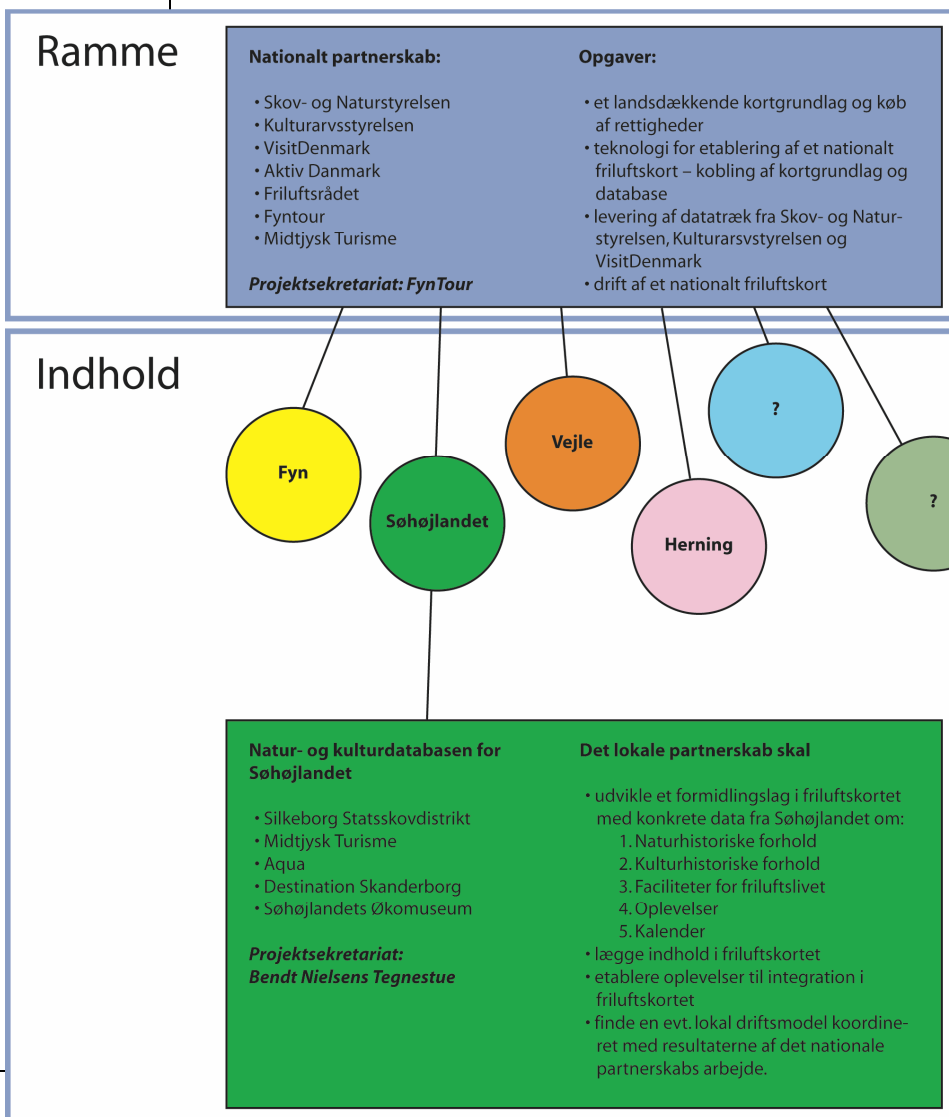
Ramme

Nationalt partnerskab:

• Skov- og Naturstyrelsen
• Kulturarvsstyrelsen
• VisitDenmark
• Aktiv Danmark
• Friluftsrådet
• Fyntour
• Midtjysk Turisme

Projektsekretariat: FynTour

Opgaver:

• et landsdækkende kortgrundlag og køb af rettigheder
• teknologi for etablering af et nationalt friluftskort – kobling af kortgrundlag og database
• levering af datatræk fra Skov- og Naturstyrelsen, Kulturarsvstyrelsen og VisitDenmark
• drift af et nationalt friluftskort

Indhold

Fyn

Søhøjlandet

Vejle

Herning

?

?

Natur- og kulturdatabasen for Søhøjlandet

• Silkeborg Statsskovdistrikt
• Midtjysk Turisme
• Aqua
• Destination Skanderborg
• Søhøjlandets Økomuseum

Projektsekretariat: Bendt Nielsens Tegnestue

Det lokale partnerskab skal

• udvikle et formidlingslag i friluftskortet med konkrete data fra Søhøjlandet om:
1. Naturhistoriske forhold
2. Kulturhistoriske forhold
3. Faciliteter for friluftslivet
4. Oplevelser
5. Kalender
• lægge indhold i friluftskortet
• etablere oplevelser til integration i friluftskortet
• finde en evt. lokal driftsmodel koordineret med resultaterne af det nationale partnerskabs arbejde.